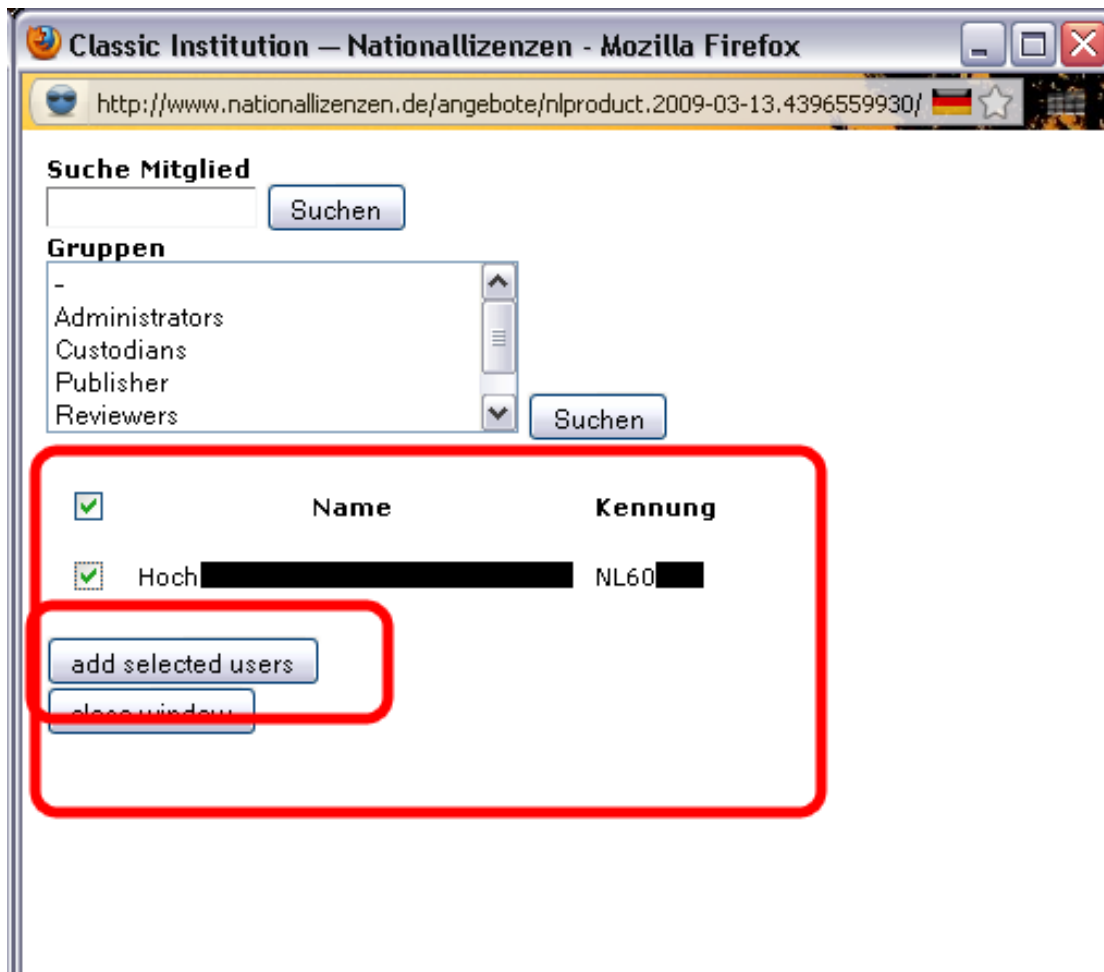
Classic Institution — Nationallizenzen - Mozilla Firefox

http://www.nationallizenzen.de/angebote/nlproduct.2009-03-13.4396559930/

Suche Mitglied

Suchen

Gruppen

-
Administrators
Custodians
Publisher
Reviewers

Suchen

| | Name | Kennung |
|---|---|---|
| | Hoch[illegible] | NL60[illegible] |

add selected users

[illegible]